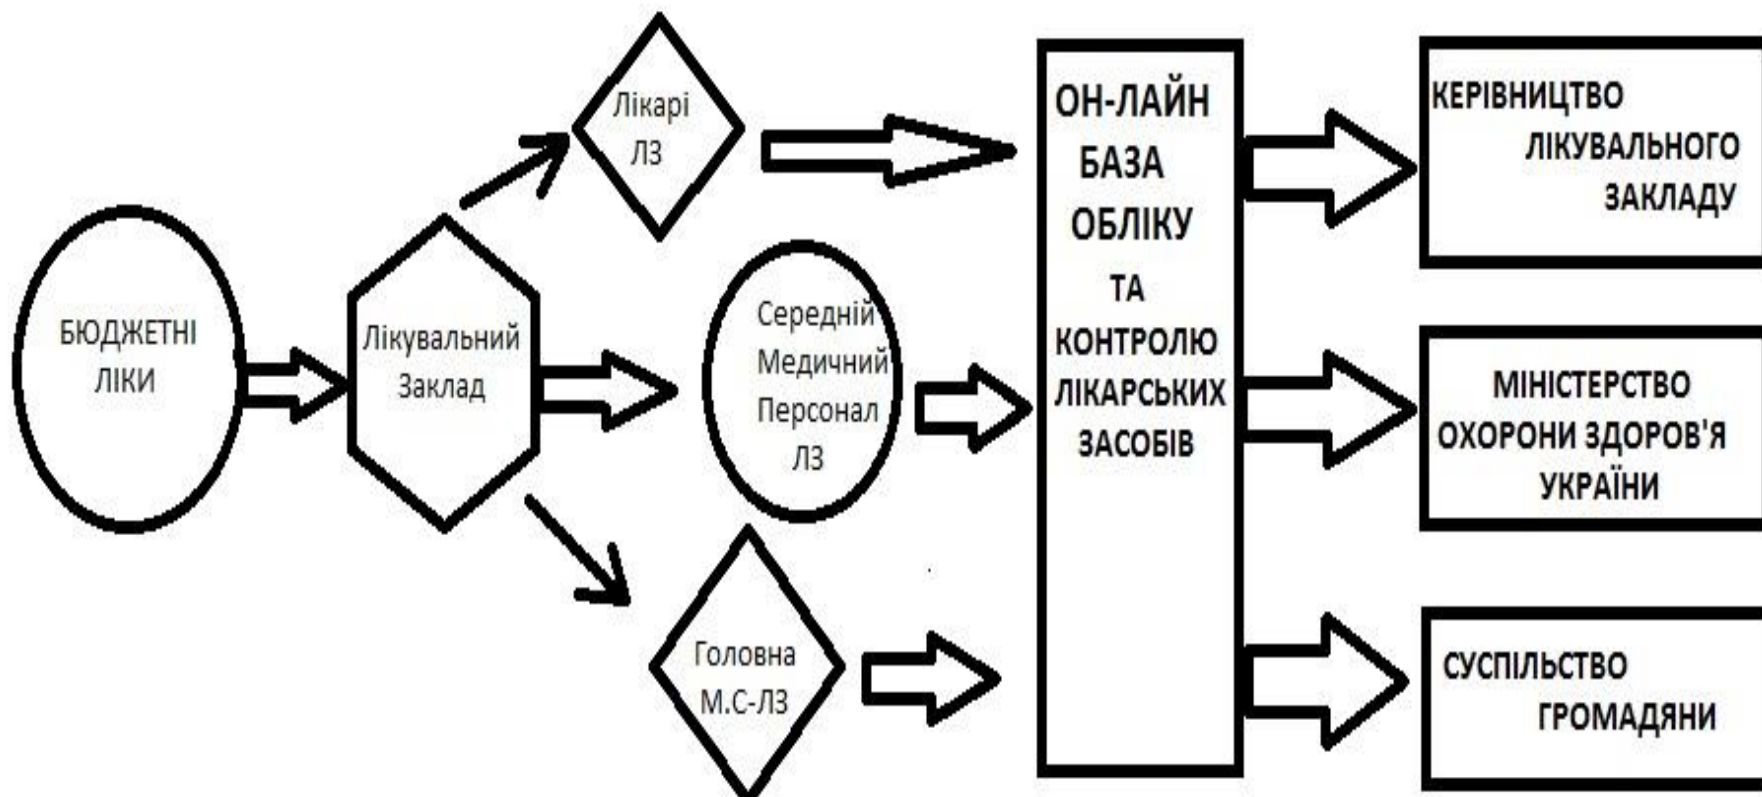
БЮДЖЕТНІ ЛІКИ

Лікувальний Заклад

Лікарі ЛЗ

Середній Медичний Персонал ЛЗ

Головна М.С-ЛЗ

ОН-ЛАЙН БАЗА ОБЛІКУ ТА КОНТРОЛЮ ЛІКАРСЬКИХ ЗАСОБІВ

КЕРІВНИЦТВО ЛІКУВАЛЬНОГО ЗАКЛАДУ

МІНІСТЕРСТВО ОХОРОНИ ЗДОРОВ'Я УКРАЇНИ

СУСПІЛЬСТВО ГРОМАДЯНИ